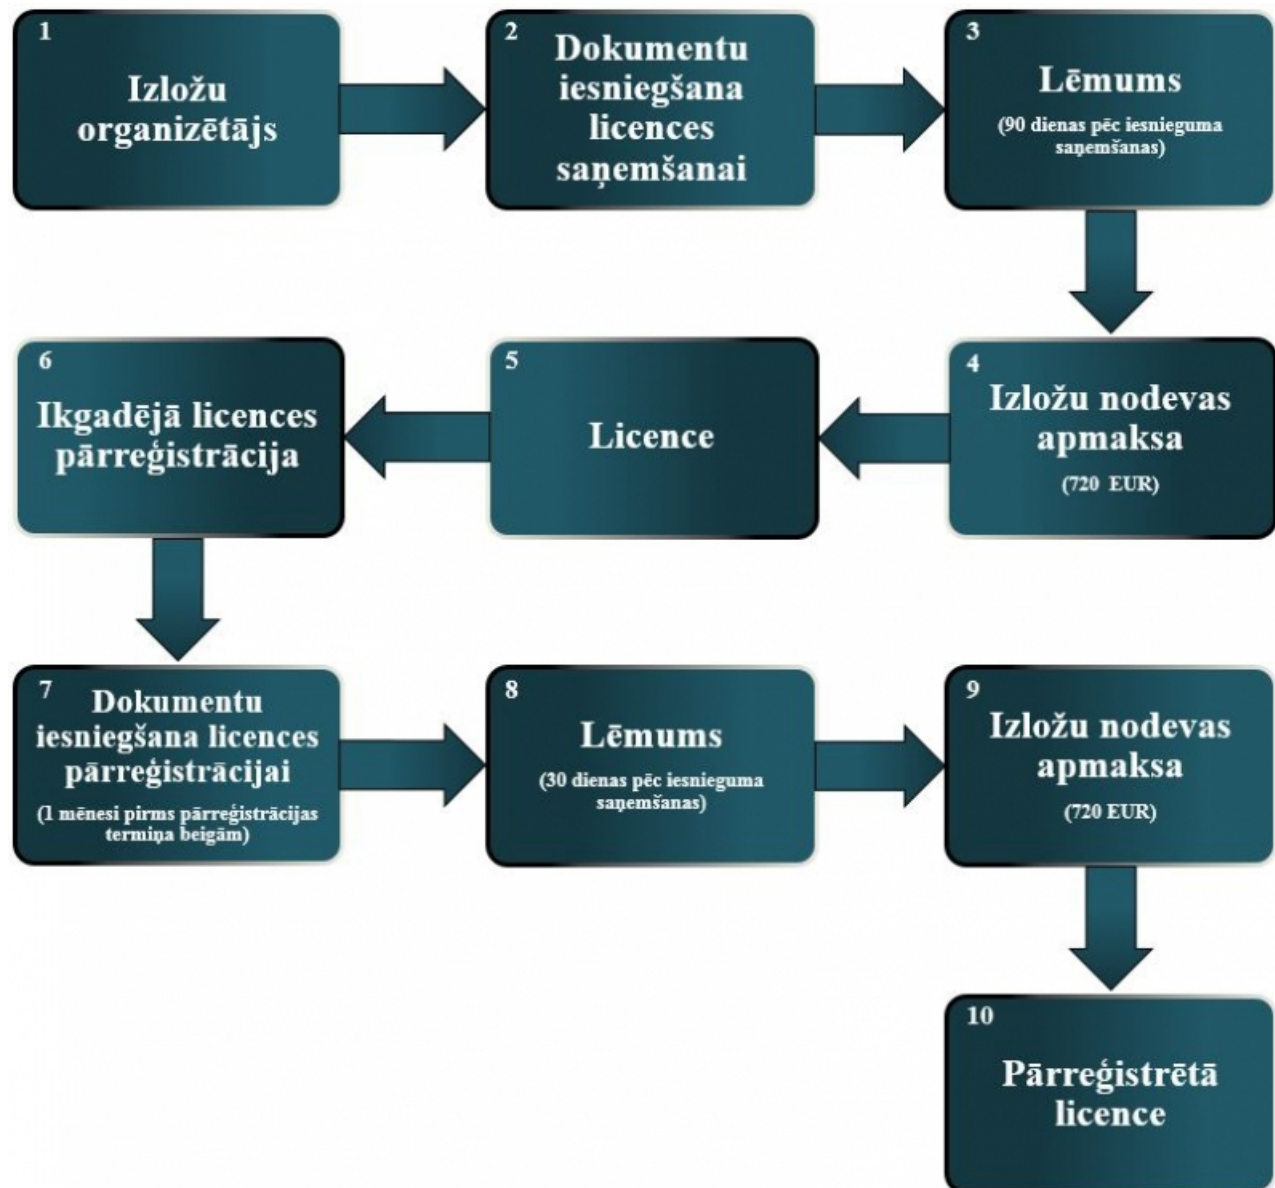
1
Izložu organizētājs

2
Dokumentu iesniegšana licences saņemšanai

3
Lēmums
(90 dienas pēc iesnieguma saņemšanas)

4
Izložu nodevas apmaksa
(720 EUR)

5
Licence

6
Ikgadējā licences pārreģistrācija

7
Dokumentu iesniegšana licences pārreģistrācijai
(1 mēnesi pirms pārreģistrācijas termiņa beigām)

8
Lēmums
(30 dienas pēc iesnieguma saņemšanas)

9
Izložu nodevas apmaksa
(720 EUR)

10
Pārreģistrētā licence